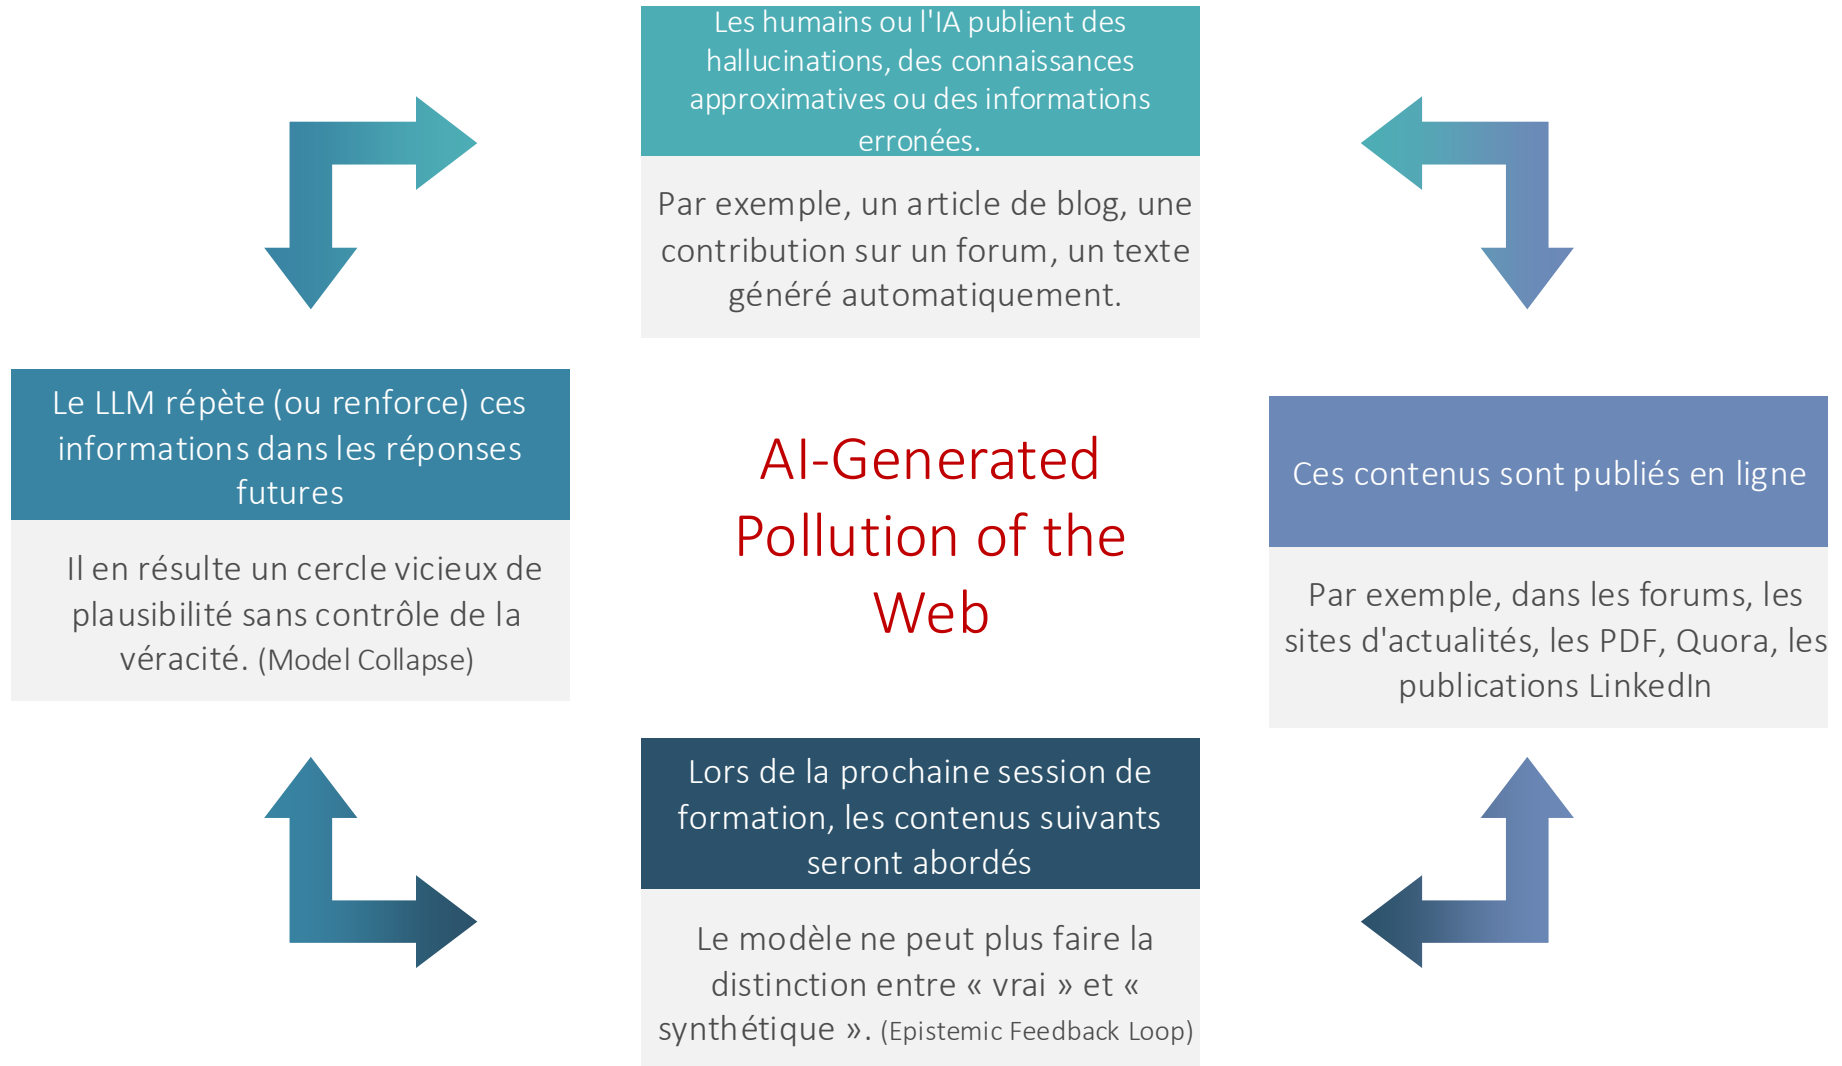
Les humains ou l'IA publient des hallucinations, des connaissances approximatives ou des informations erronées.

Par exemple, un article de blog, une contribution sur un forum, un texte généré automatiquement.

Le LLM répète (ou renforce) ces informations dans les réponses futures

Il en résulte un cercle vicieux de plausibilité sans contrôle de la véracité. (Model Collapse)

AI-Generated Pollution of the Web

Ces contenus sont publiés en ligne

Par exemple, dans les forums, les sites d'actualités, les PDF, Quora, les publications LinkedIn

Lors de la prochaine session de formation, les contenus suivants seront abordés

Le modèle ne peut plus faire la distinction entre « vrai » et « synthétique ». (Epistemic Feedback Loop)